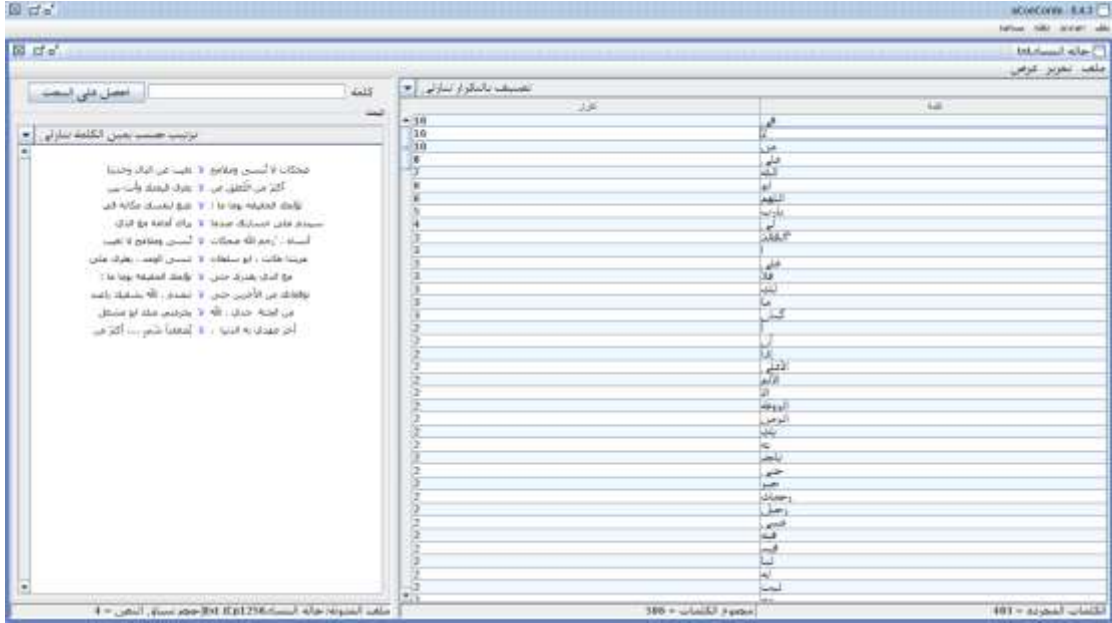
aConCorde - 0.4.3
ملف عرض مساعدة

حالة النساء.txt
ملف تحرير عرض

تصنيف بالتكرار تنازلي

| كلمة | تكرار |
|---|---|
| في | 10 |
| لا | 10 |
| من | 10 |
| على | 8 |
| الله | 7 |
| أو | 6 |
| اللهم | 6 |
| يارب | 5 |
| أن | 4 |
| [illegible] | 3 |
| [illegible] | 3 |
| على | 3 |
| قلة | 3 |
| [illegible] | 3 |
| ما | 3 |
| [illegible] | 3 |
| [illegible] | 2 |
| أن | 2 |
| إذا | 2 |
| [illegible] | 2 |
| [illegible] | 2 |
| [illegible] | 2 |
| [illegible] | 2 |
| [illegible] | 2 |
| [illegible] | 2 |
| به | 2 |
| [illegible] | 2 |
| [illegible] | 2 |
| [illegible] | 2 |
| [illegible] | 2 |
| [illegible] | 2 |
| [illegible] | 2 |
| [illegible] | 2 |
| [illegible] | 2 |
| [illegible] | 2 |
| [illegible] | 2 |

كلمة | احصل على السياق
بحث
ترتيب حسب يمين الكلمة تنازلي

ضحكات لا أنسى ومقالع لا تغيب عن البال وحنينا
أكثر من التعلق من لا يعرف الحمد وأنت بين
تواجد الحقيقة يوما ما ! لا شيء لنفسك مكانة في
سيندم على خسارتك عندما لا يراك أمامه مع الذي
أنساه ! رحم الله ضحكات لا أنسى ومقالع لا تغيب
عزينا هالت ، أنو سلفات لا تنسى الوعد ، يعرف على
مع الذي يعشرك حتى لا تواجد الحقيقة يوما ما !
تواجدك من الآخرين حتى لا تتعذر ، الله يشفيك يامه
من الجنة حدك ، الله لا يحرمني منك أنو مشعل
آخر عهدي به الدنيا ، لا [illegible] شعر ... أكثر من

الكلمات المجردة = 403 | مجموع الكلمات = 586 | ملف المدونة: حالة النساء.txt Cp1256 حجم سياق النص = 4